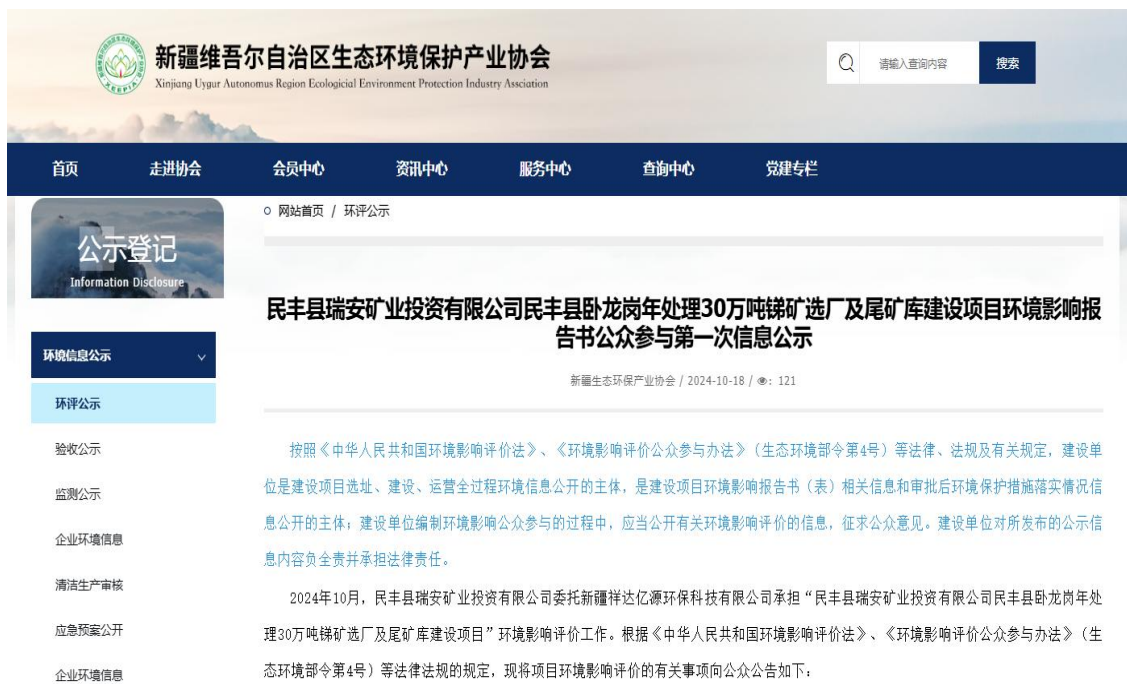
新疆维吾尔自治区生态环境保护产业协会
Xinjiang Uygur Autonomus Region Ecologicial Environment Protection Industry Association

请输入查询内容
搜索

首页
走进协会
会员中心
资讯中心
服务中心
查询中心
党建专栏

公示登记
Information Disclosure

环境信息公示
环评公示
验收公示
监测公示
企业环境信息
清洁生产审核
应急预案公开
企业环境信息

网站首页 / 环评公示

民丰县瑞安矿业投资有限公司民丰县卧龙岗年处理30万吨锑矿选厂及尾矿库建设项目环境影响报告书公众参与第一次信息公示

新疆生态环保产业协会 / 2024-10-18 / : 121

按照《中华人民共和国环境影响评价法》、《环境影响评价公众参与办法》（生态环境部令第4号）等法律、法规及有关规定，建设单位是建设项目选址、建设、运营全过程环境信息公开的主体，是建设项目环境影响报告书（表）相关信息和审批后环境保护措施落实情况信息公开的主体；建设单位编制环境影响公众参与的过程中，应当公开有关环境影响评价的信息，征求公众意见。建设单位对所发布的公示信息内容负全责并承担法律责任。

2024年10月，民丰县瑞安矿业投资有限公司委托新疆祥达亿源环保科技有限公司承担“民丰县瑞安矿业投资有限公司民丰县卧龙岗年处理30万吨锑矿选厂及尾矿库建设项目”环境影响评价工作。根据《中华人民共和国环境影响评价法》、《环境影响评价公众参与办法》（生态环境部令第4号）等法律法规的规定，现将项目环境影响评价的有关事项向公众公告如下：